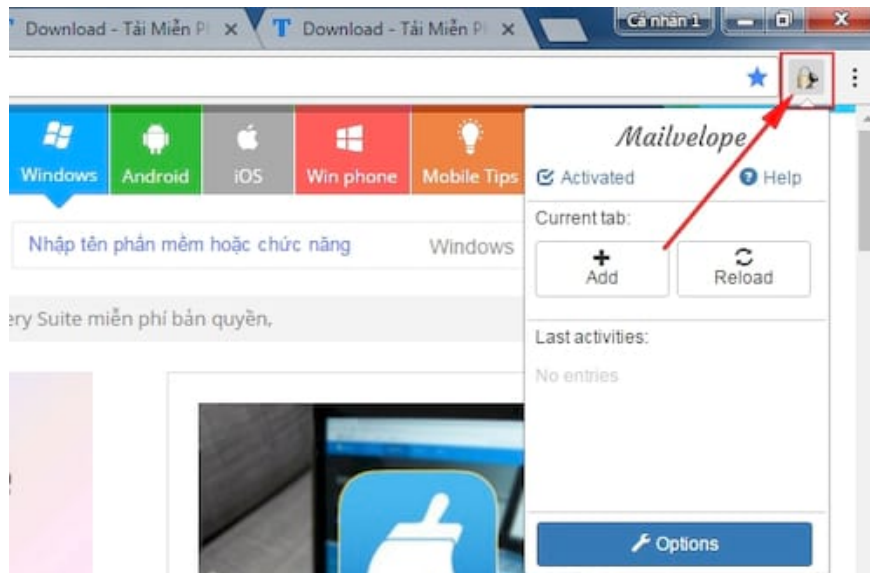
Download - Tải Miễn Pl ×
T Download - Tải Miễn Pl ×
Cá nhân 1

Windows
Android
iOS
Win phone
Mobile Tips

Nhập tên phần mềm hoặc chức năng
Windows

ery Suite miễn phí bản quyền,

Mailvelope
Activated
Help
Current tab:
Add
Reload
Last activities:
No entries
Options